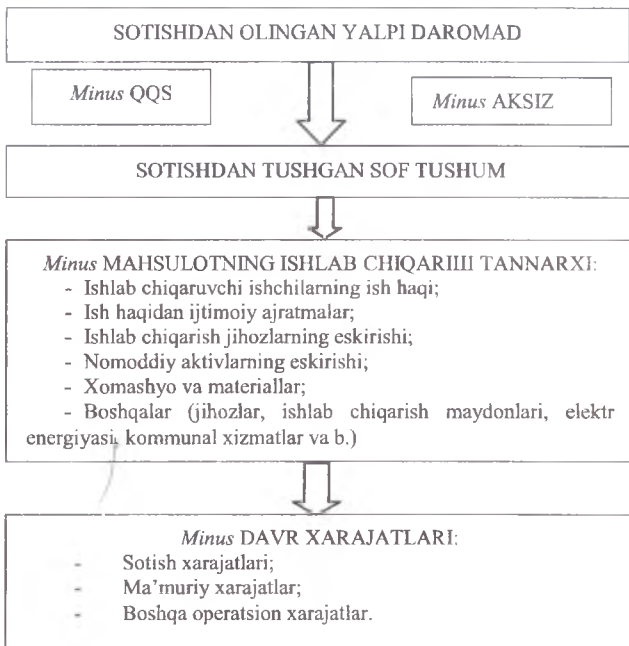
SOTISHDAN OLINGAN YALPI DAROMAD

*Minus* QQS

*Minus* AKSIZ

SOTISHDAN TUSHGAN SOF TUSHUM

*Minus* MAHSULOTNING ISHLAB CHIQARIIII TANNARXI:
- Ishlab chiqaruvchi ishchilarning ish haqi;
- Ish haqidan ijtimoiy ajratmalar;
- Ishlab chiqarish jihozlarning eskirishi;
- Nomoddiy aktivlarning eskirishi;
- Xomashyo va materiallar;
- Boshqalar (jihozlar, ishlab chiqarish maydonlari, elektr energiyasi, kommunal xizmatlar va b.)

*Minus* DAVR XARAJATLARI:
- Sotish xarajatlari;
- Ma'muriy xarajatlar;
- Boshqa operatsion xarajatlar.